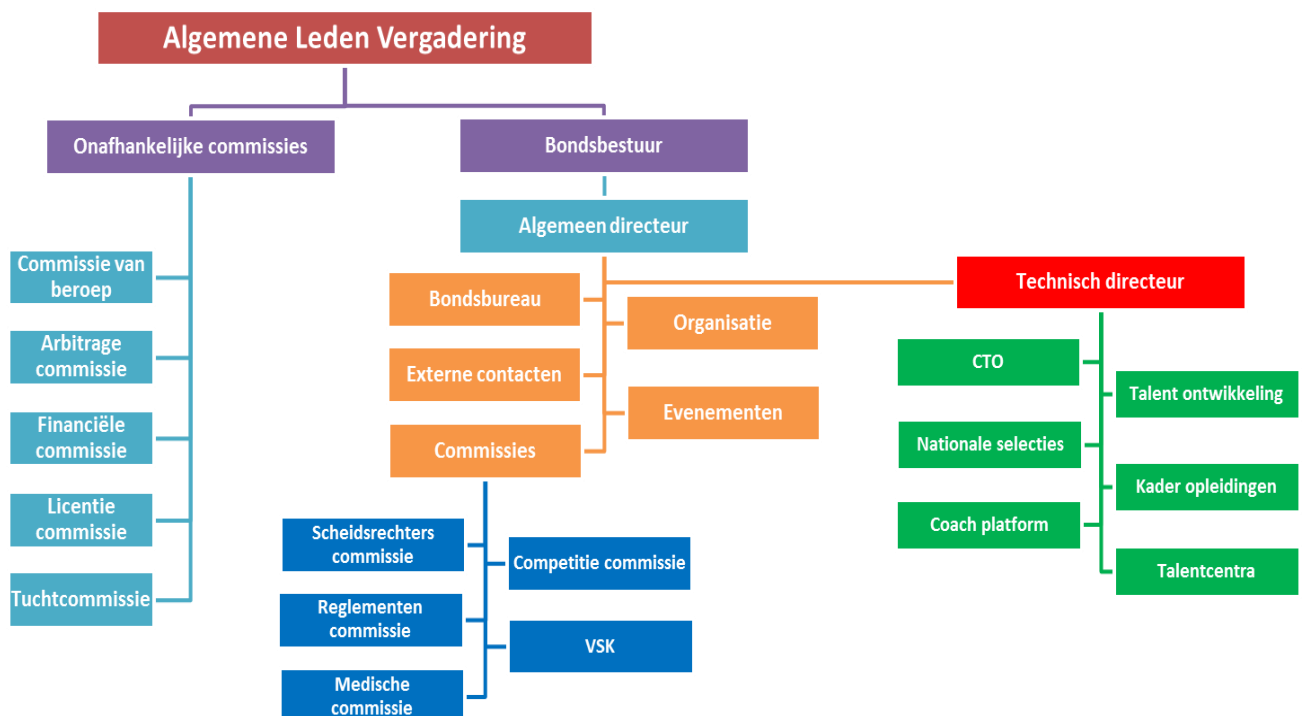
Algemene Leden Vergadering

Onafhankelijke commissies

Bondsbestuur

Algemeen directeur

Commissie van beroep

Arbitrage commissie

Financiële commissie

Licentie commissie

Tuchtcommissie

Bondsbureau

Organisatie

Externe contacten

Evenementen

Commissies

Technisch directeur

CTO

Talent ontwikkeling

Nationale selecties

Kader opleidingen

Coach platform

Talentcentra

Scheidsrechters commissie

Competitie commissie

Reglementen commissie

VSK

Medische commissie